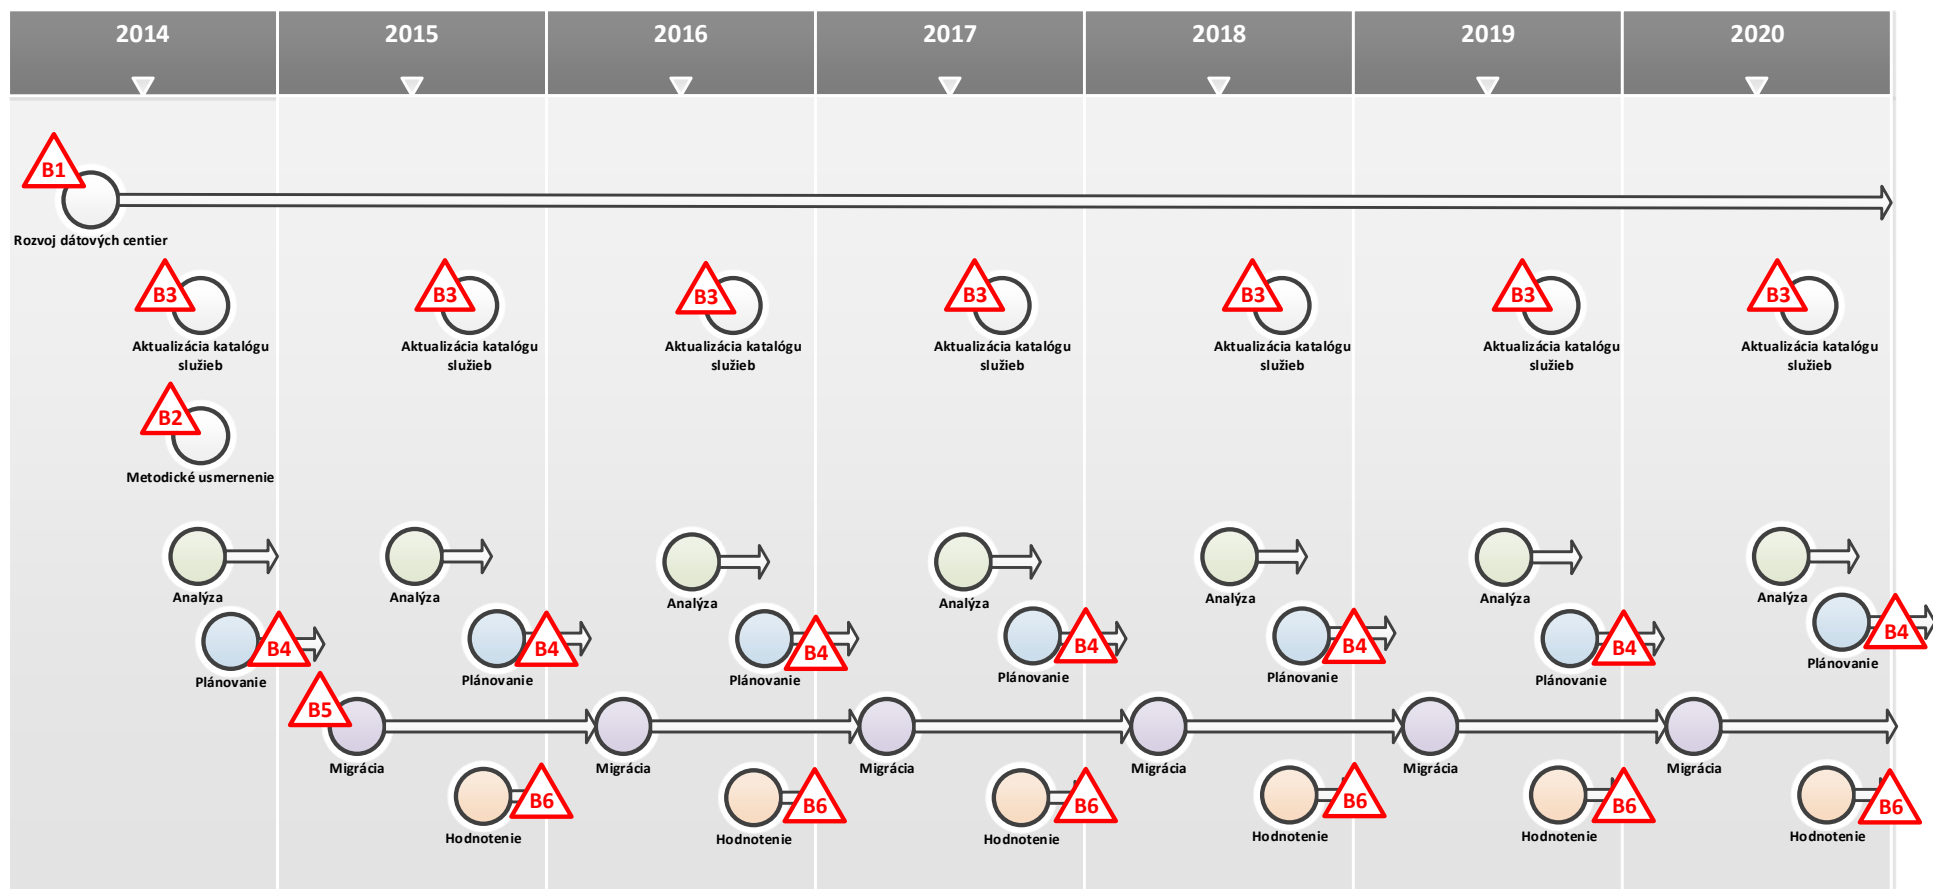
2014 2015 2016 2017 2018 2019 2020

B1
Rozvoj dátových centier

B3
Aktualizácia katalógu služieb

B3
Aktualizácia katalógu služieb

B3
Aktualizácia katalógu služieb

B3
Aktualizácia katalógu služieb

B3
Aktualizácia katalógu služieb

B3
Aktualizácia katalógu služieb

B3
Aktualizácia katalógu služieb

B2
Metodické usmernenie

Analýza
Analýza
Analýza
Analýza
Analýza
Analýza
Analýza

B4
Plánovanie
B4
Plánovanie
B4
Plánovanie
B4
Plánovanie
B4
Plánovanie
B4
Plánovanie
B4
Plánovanie

B5
Migrácia
Migrácia
Migrácia
Migrácia
Migrácia
Migrácia

B6
Hodnotenie
B6
Hodnotenie
B6
Hodnotenie
B6
Hodnotenie
B6
Hodnotenie
B6
Hodnotenie